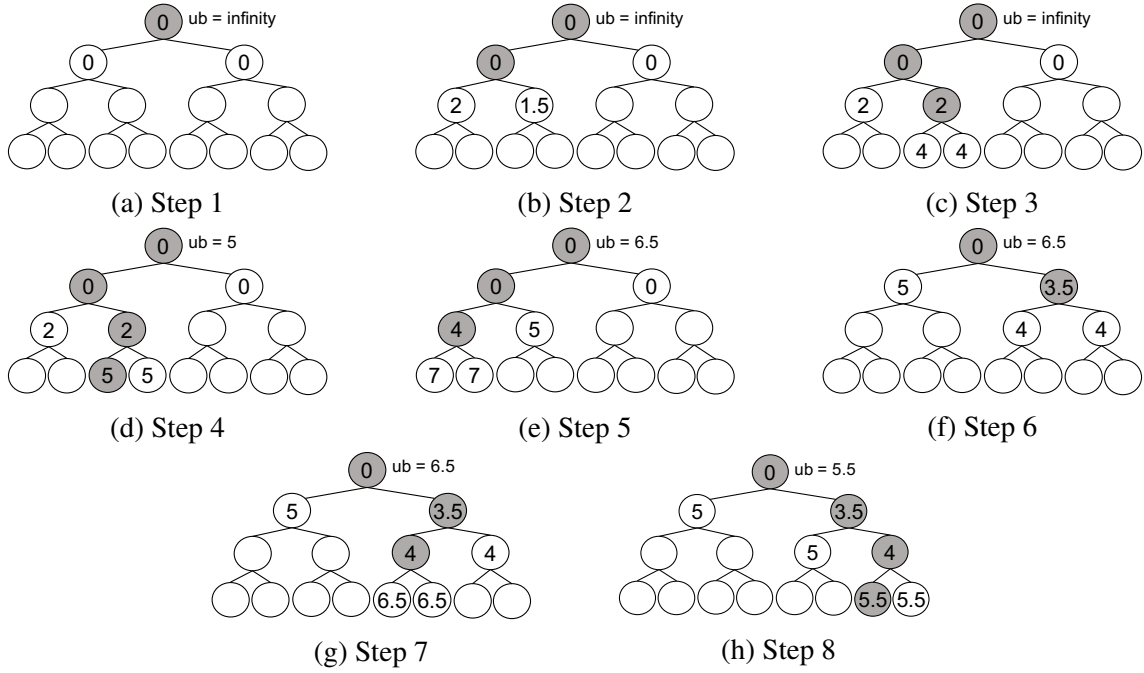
0 ub = infinity
0 0

(a) Step 1

0 ub = infinity
0 0
2 1.5

(b) Step 2

0 ub = infinity
0 0
2 2
4 4

(c) Step 3

0 ub = 5
0 0
2 2
5 5

(d) Step 4

0 ub = 6.5
0 0
4 5
7 7

(e) Step 5

0 ub = 6.5
5 3.5
4 4

(f) Step 6

0 ub = 6.5
5 3.5
4 4
6.5 6.5

(g) Step 7

0 ub = 5.5
5 3.5
5 4
5.5 5.5

(h) Step 8